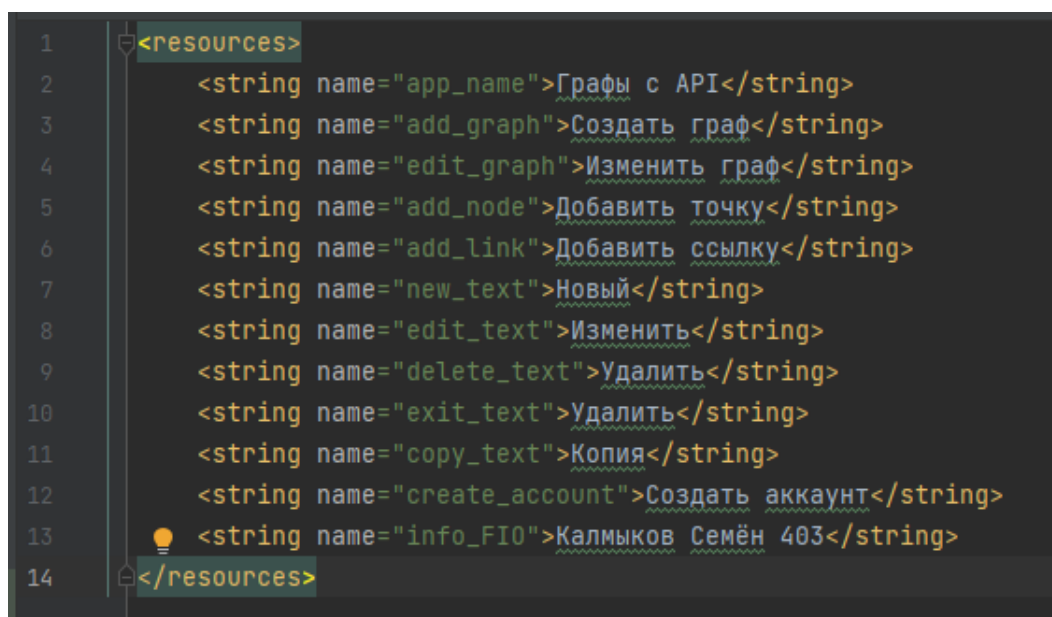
1 <resources>
2 <string name="app_name">Графы с API</string>
3 <string name="add_graph">Создать граф</string>
4 <string name="edit_graph">Изменить граф</string>
5 <string name="add_node">Добавить точку</string>
6 <string name="add_link">Добавить ссылку</string>
7 <string name="new_text">Новый</string>
8 <string name="edit_text">Изменить</string>
9 <string name="delete_text">Удалить</string>
10 <string name="exit_text">Удалить</string>
11 <string name="copy_text">Копия</string>
12 <string name="create_account">Создать аккаунт</string>
13 <string name="info_FIO">Калмыков Семён 403</string>
14 </resources>